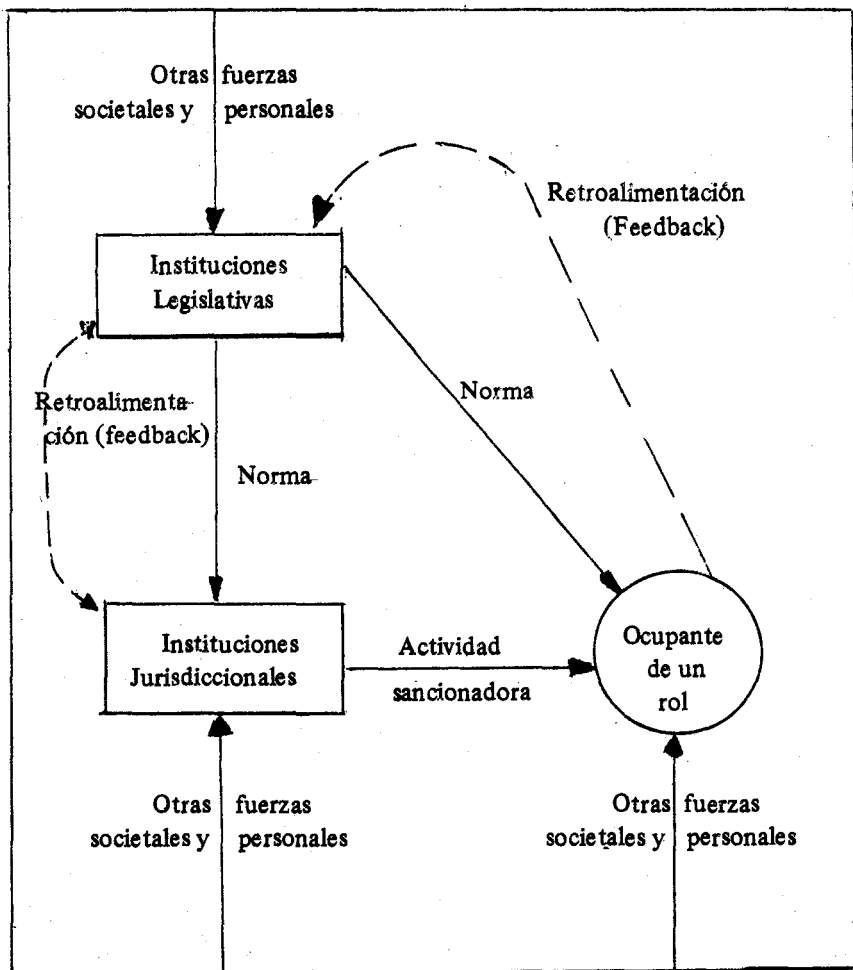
Otras fuerzas societales y personales

Retroalimentación (Feedback)

Instituciones Legislativas

Norma

Retroalimentación (feedback)

Norma

Instituciones Jurisdiccionales

Actividad sancionadora

Ocupante de un rol

Otras fuerzas societales y personales

Otras fuerzas societales y personales